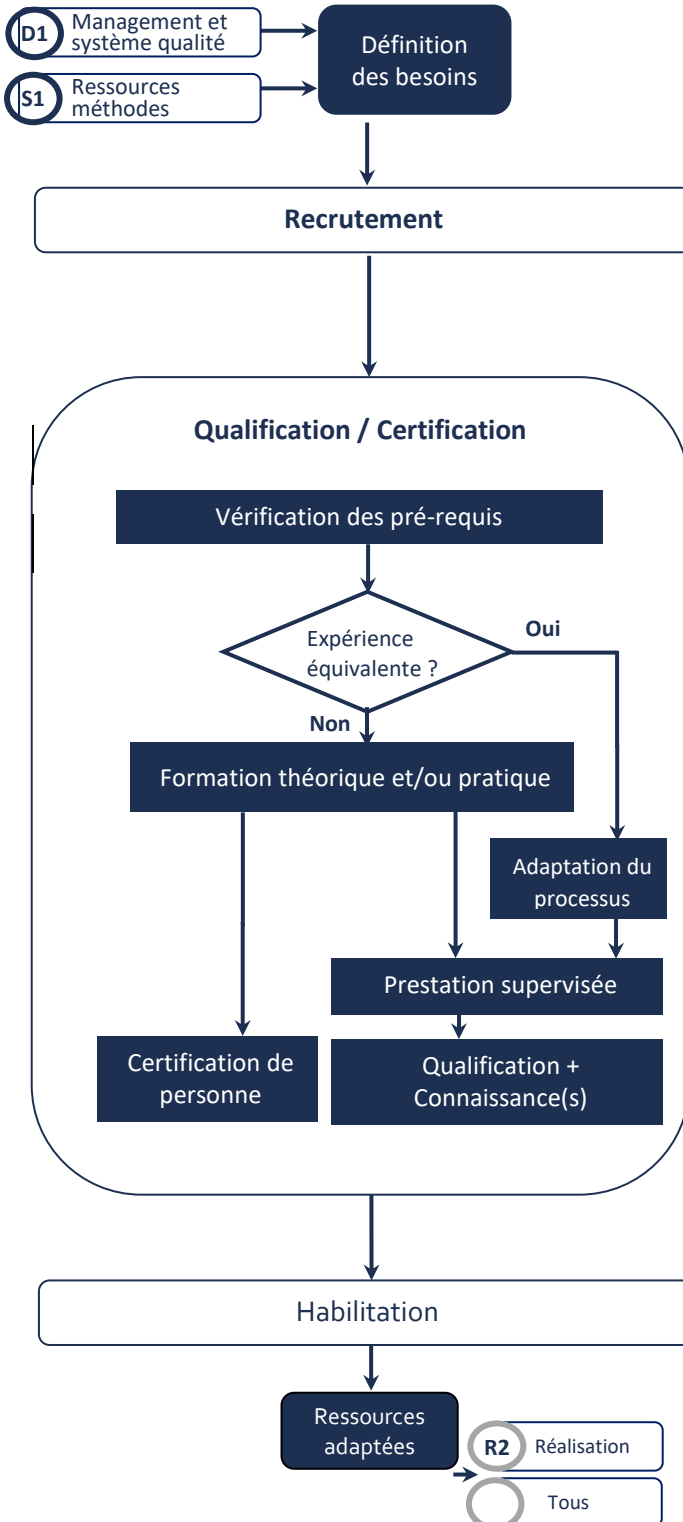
D1 Management et système qualité

S1 Ressources méthodes

Définition des besoins

Recrutement

Qualification / Certification

Vérification des pré-requis

Expérience équivalente ?

Oui

Non

Formation théorique et/ou pratique

Adaptation du processus

Prestation supervisée

Certification de personne

Qualification + Connaissance(s)

Habilitation

Ressources adaptées

R2 Réalisation

Tous